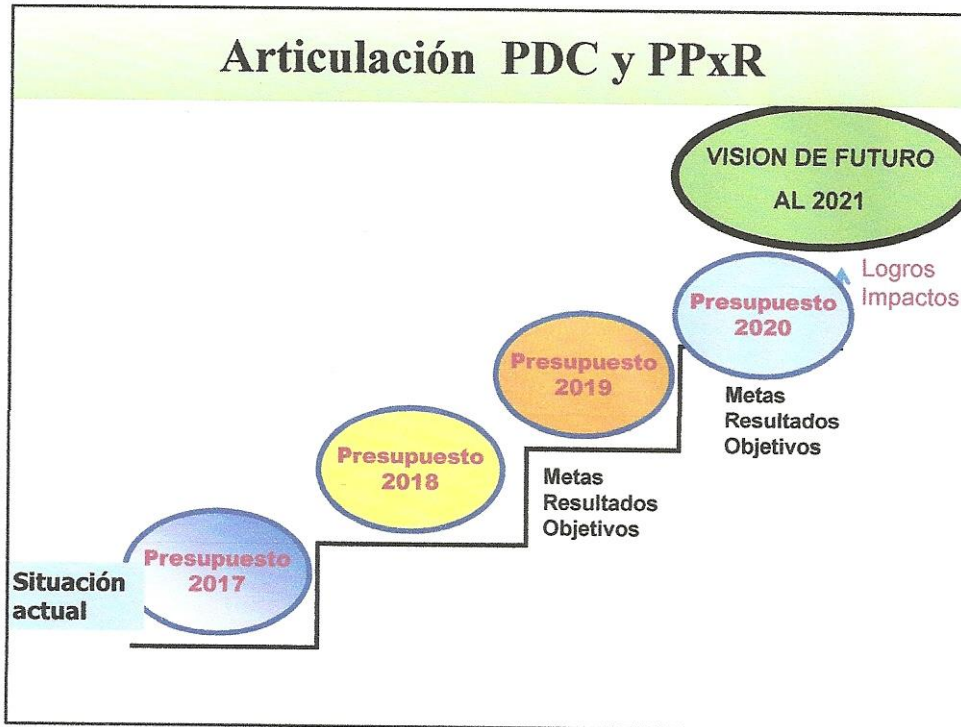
Articulación PDC y PPxR

VISION DE FUTURO AL 2021

Logros Impactos

Presupuesto 2020

Metas Resultados Objetivos

Presupuesto 2019

Metas Resultados Objetivos

Presupuesto 2018

Situación actual

Presupuesto 2017